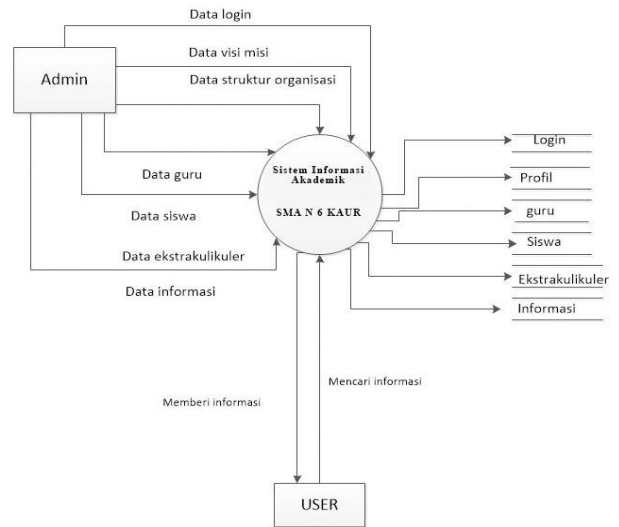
Admin

Data login

Data visi misi

Data struktur organisasi

Data guru

Data siswa

Data ekstrakulikuler

Data informasi

Sistem Informasi Akademik

SMA N 6 KAUR

Login

Profil

guru

Siswa

Ekstrakulikuler

Informasi

Memberi informasi

Mencari informasi

USER